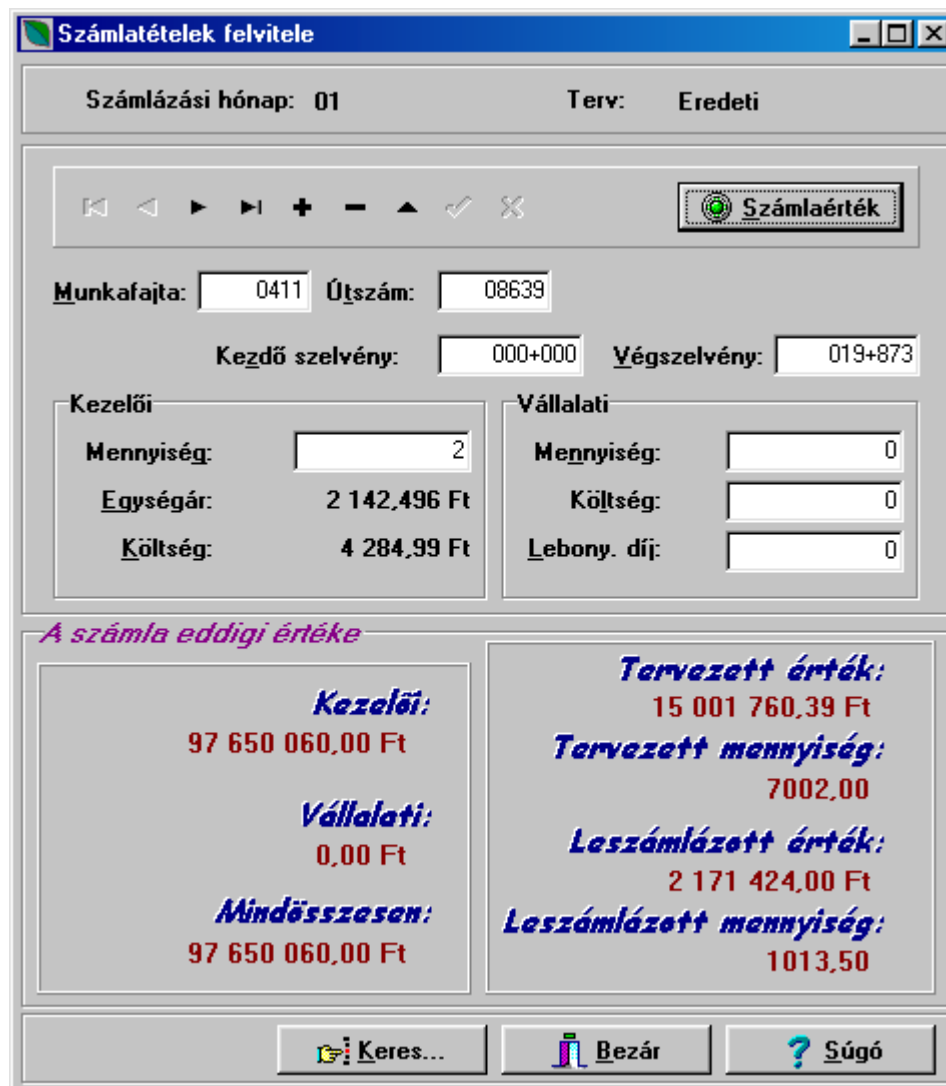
Számlatételek felvitele

Számlázási hónap: 01

Terv: Eredeti

Számlaérték

Munkafajta: 0411

Útszám: 08639

Kezdő szelvény: 000+000

Végszelvény: 019+873

Kezelői

Mennyiség: 2

Egységár: 2 142,496 Ft

Költség: 4 284,99 Ft

Vállalati

Mennyiség: 0

Költség: 0

Lebony. díj: 0

A számla eddigi értéke

Kezelői:
97 650 060,00 Ft

Vállalati:
0,00 Ft

Mindösszesen:
97 650 060,00 Ft

Tervezett érték:
15 001 760,39 Ft

Tervezett mennyiség:
7002,00

Leszámlázott érték:
2 171 424,00 Ft

Leszámlázott mennyiség:
1013,50

Keres...

Bezár

Súgó